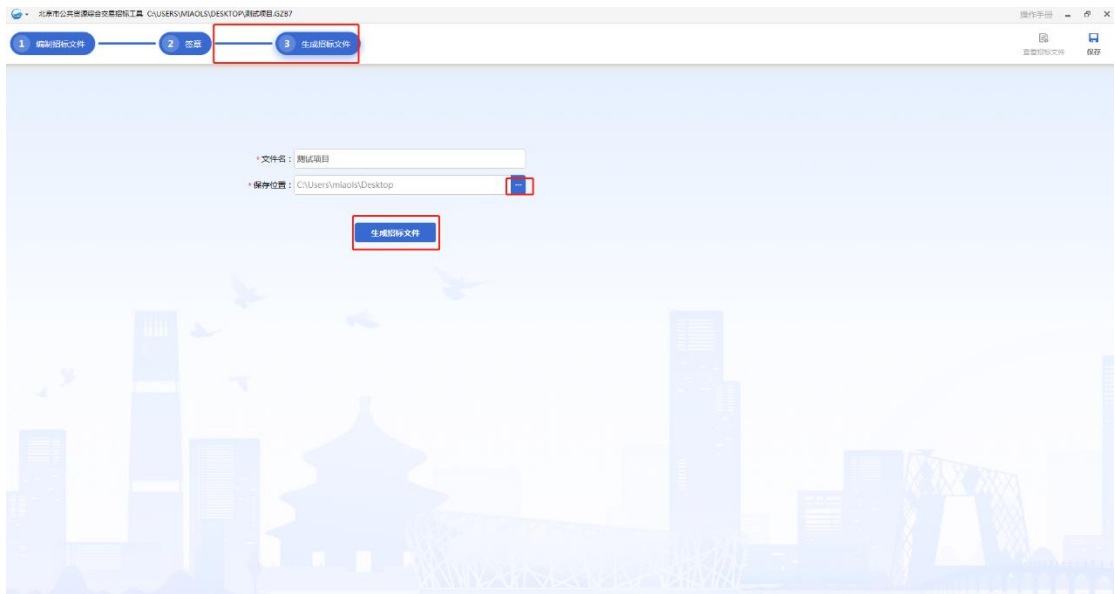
北京市公共资源综合交易招标工具 C:\USERS\MIAOLS\DESKTOP\测试项目.GZB7

操作手册

1 编制招标文件

2 签章

3 生成招标文件

查看招标文件

保存

* 文件名： 测试项目

* 保存位置： C:\Users\miaols\Desktop

...

生成招标文件